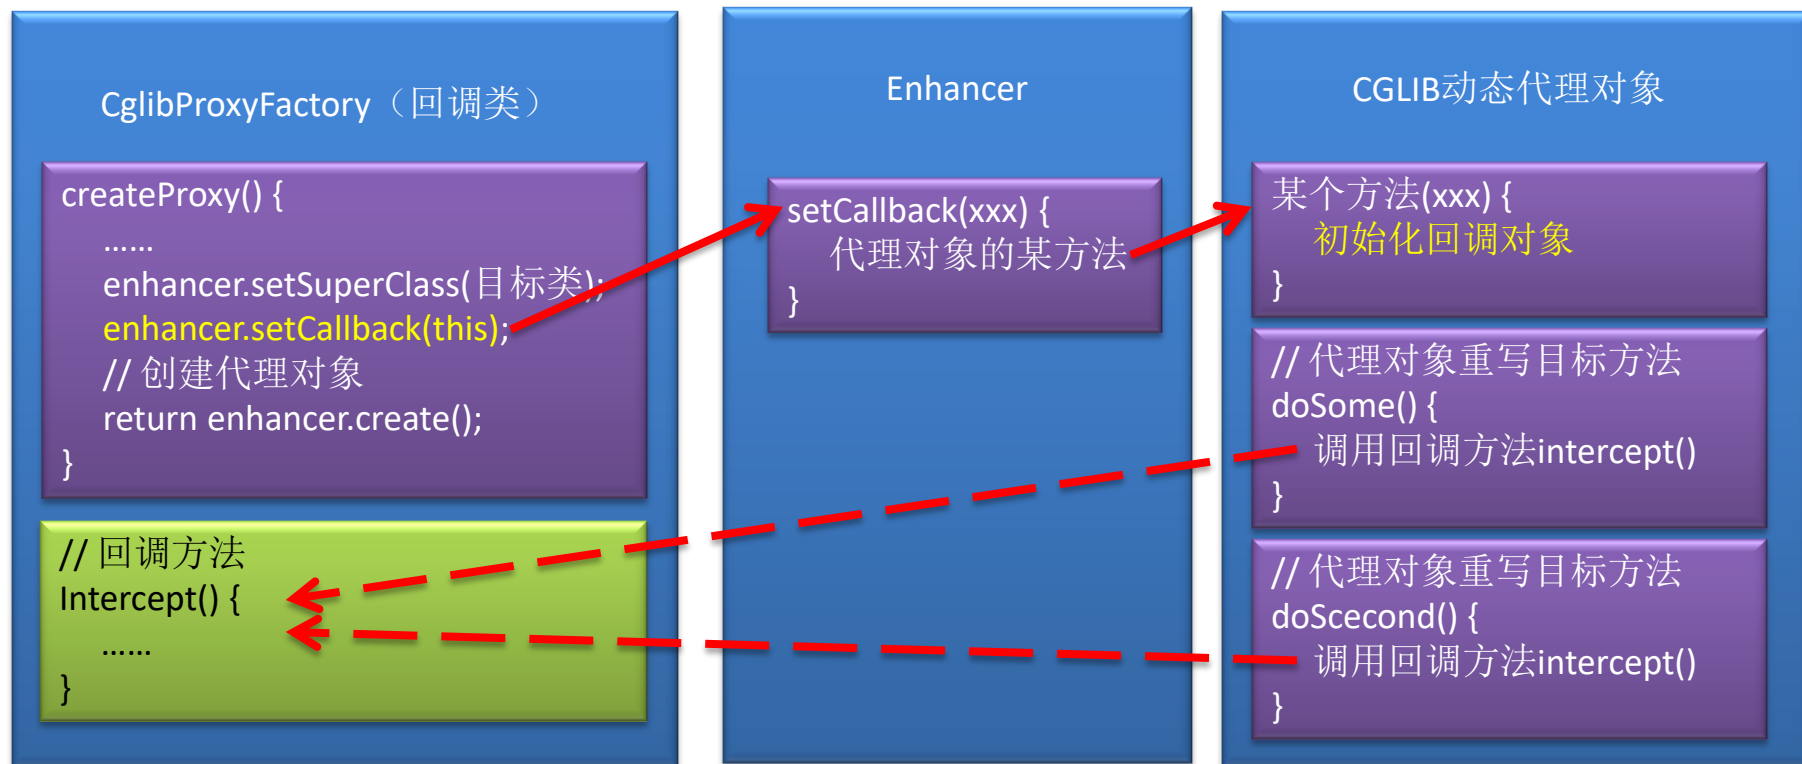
CglibProxyFactory（回调类）

createProxy() {
……
enhancer.setSuperClass(目标类);
enhancer.setCallback(this);
// 创建代理对象
return enhancer.create();
}

// 回调方法
Intercept() {
……
}

Enhancer

setCallback(xxx) {
代理对象的某方法
}

CGLIB动态代理对象

某个方法(xxx) {
初始化回调对象
}

// 代理对象重写目标方法
doSome() {
调用回调方法intercept()
}

// 代理对象重写目标方法
doScecond() {
调用回调方法intercept()
}